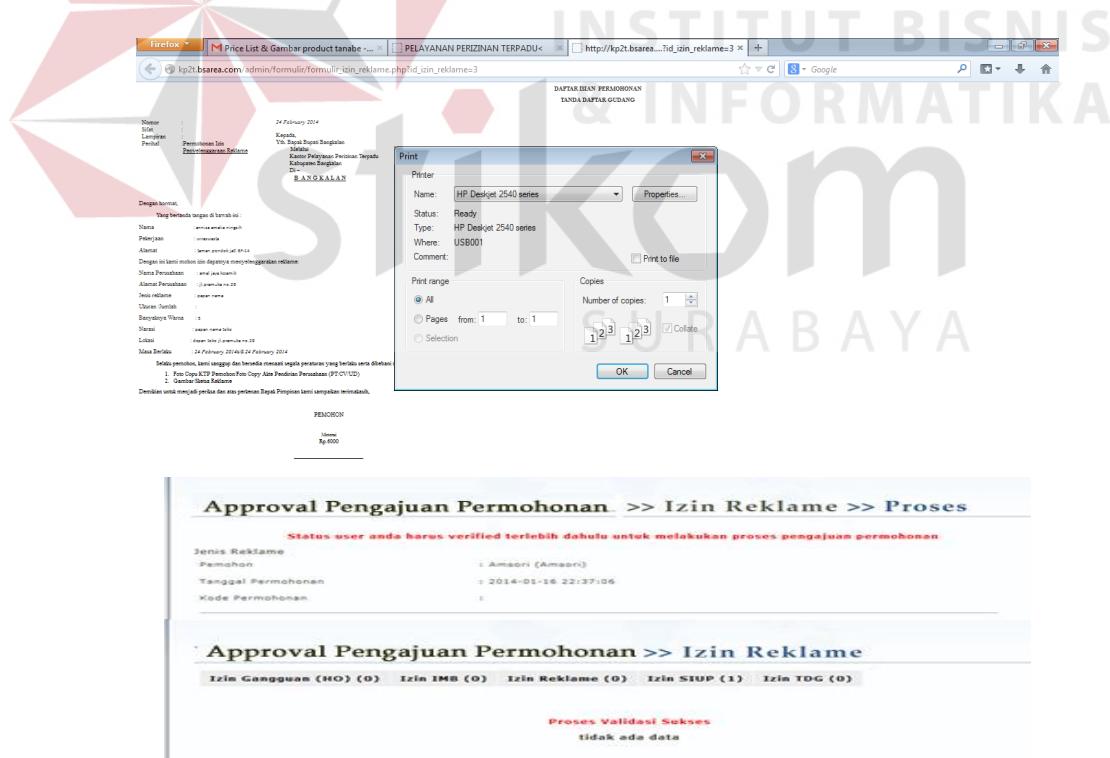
INSTITUT BISNIS
& INFORMATIKA
stikom
SURABAYA

Firefox | Price List & Gambar product tanabe - ... × | PELAYANAN PERIZINAN TERPADU< × | http://kp2t.bsarea....?id_izin_reklame=3 × | +

kp2t.bsarea.com/admin/formulir/formulir_izin_reklame.php?id_izin_reklame=3

Google

DAFTAR ISIAN PERMOHONAN
TANDA DAFTAR GUDANG

Nomor :
Sifat :
Lampiran :
Perihal : Permohonan Izin Penyelenggaraan Reklame

24 February 2014

Kepada,
Yth. Bapak Bupati Bangkalan
Melalui
Kantor Pelayanan Perizinan Terpadu
Kabupaten Bangkalan
Di –
B A N G K A L A N

Dengan hormat,
Yang bertanda tangan di bawah ini :

Nama : annisa amalia ningsih
Pekerjaan : wiraswasta
Alamat : taman pondok jati BF-14
Dengan ini kami mohon izin dapatnya menyelenggarakan reklame:
Nama Perusahaan : amal jaya kosmik
Alamat Perusahaan : jl.pramuka no.29
Jenis reklame : papan nama
Ukuran /Jumlah
Banyaknya Warna : 3
Narasi : papan nama toko
Lokasi : depan toko jl.pramuka no.29
Masa Berlaku : 24 February 2014s/d 24 February 2014

Selaku pemohon, kami sanggup dan bersedia mentaati segala peraturan yang berlaku serta dibebani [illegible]
1. Foto Copy KTP Pemohon Foto Copy Akte Pendirian Perusahaan (PT/CV/UD)
2. Gambar Sketsa Reklame
Demikian untuk menjadi periksa dan atas perkenan Bapak Pimpinan kami sampaikan terimakasih,

PEMOHON

Meterai
Rp.6000

Print
Printer
Name: HP Deskjet 2540 series
Properties...
Status: Ready
Type: HP Deskjet 2540 series
Where: USB001
Comment:
Print to file
Print range
All
Pages from: 1 to: 1
Selection
Copies
Number of copies: 1
Collate
OK
Cancel

Approval Pengajuan Permohonan >> Izin Reklame >> Proses
Status user anda harus verified terlebih dahulu untuk melakukan proses pengajuan permohonan
Jenis Reklame
Pemohon : Amsori (Amsori)
Tanggal Permohonan : 2014-01-16 22:37:06
Kode Permohonan :

Approval Pengajuan Permohonan >> Izin Reklame
Izin Gangguan (HO) (0) | Izin IMB (0) | Izin Reklame (0) | Izin SIUP (1) | Izin TDG (0)
Proses Validasi Sekses
tidak ada data